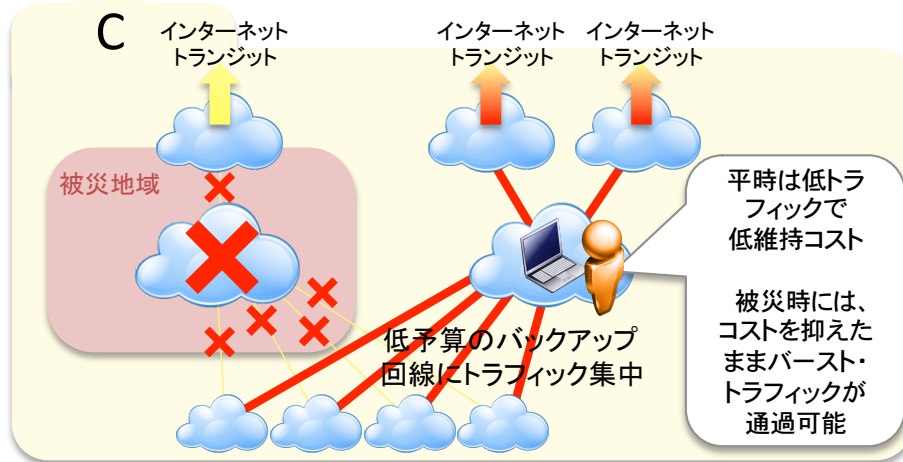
C

インターネット
トランジット

インターネット
トランジット

インターネット
トランジット

被災地域

平時は低トラフィックで低維持コスト

被災時には、コストを抑えたままバースト・トラフィックが通過可能

低予算のバックアップ回線にトラフィック集中